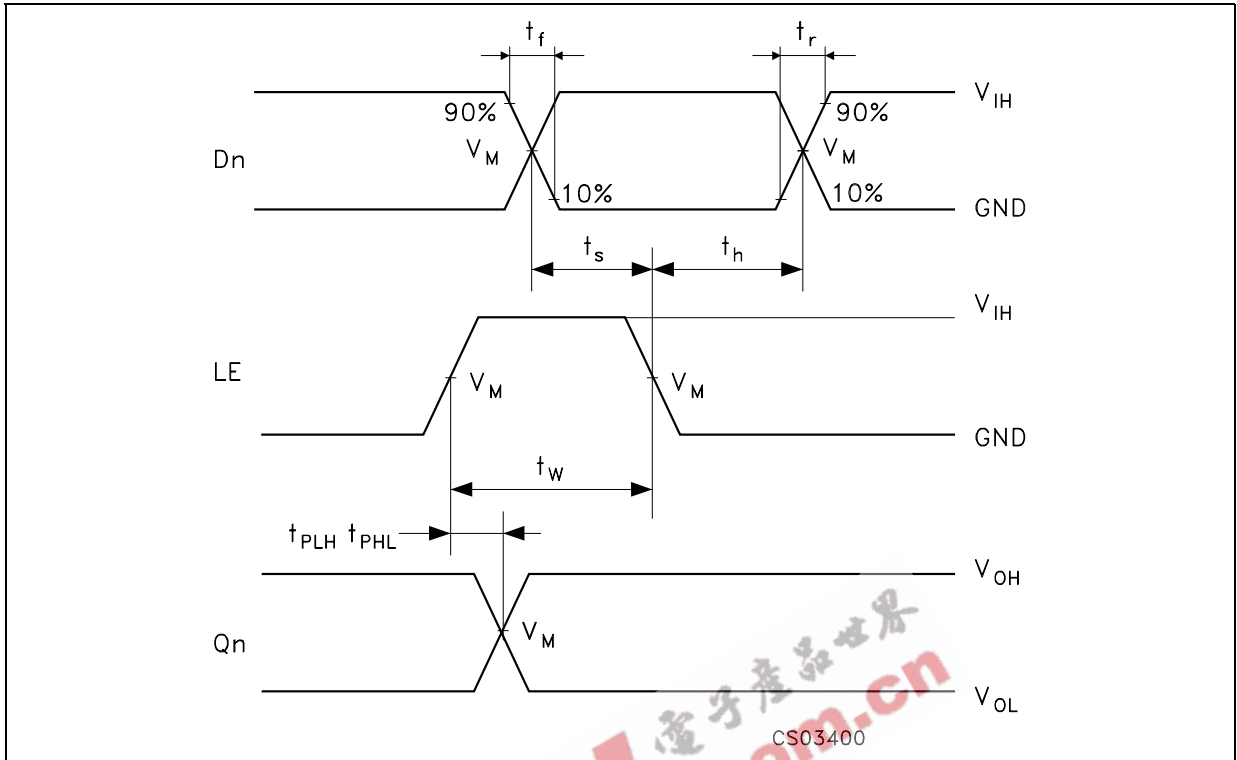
$t_f$

$t_r$

$V_{IH}$

90%

90%

Dn

$V_M$

$V_M$

10%

10%

GND

$t_s$

$t_h$

$V_{IH}$

LE

$V_M$

$V_M$

GND

$t_W$

$t_{PLH}$ $t_{PHL}$

$V_{OH}$

Qn

$V_M$

电子产品世界

.com.cn

$V_{OL}$

CS03400